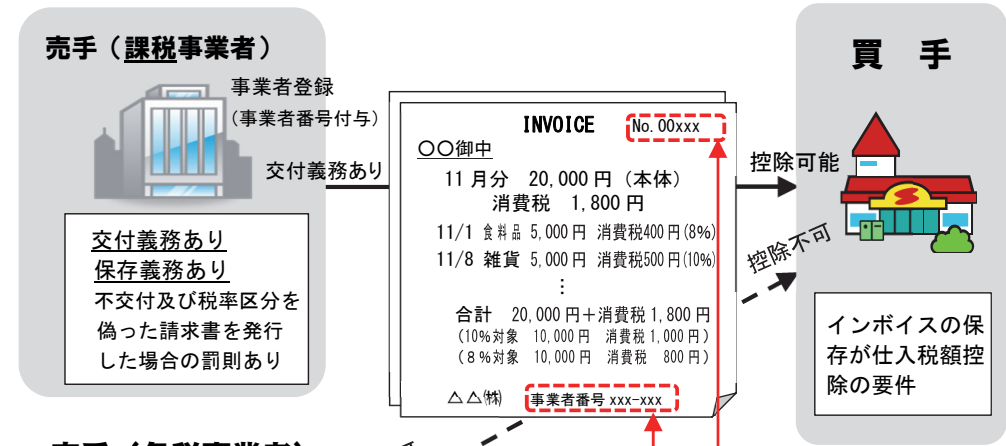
売手（課税事業者）

事業者登録
（事業者番号付与）

交付義務あり

交付義務あり
保存義務あり
不交付及び税率区分を偽った請求書を発行した場合の罰則あり

INVOICE No.00xxx
〇〇御中
11月分　20,000円（本体）
消費税　1,800円
11/1 食料品 5,000円 消費税400円(8%)
11/8 雑貨 5,000円 消費税500円(10%)
⋮
合計　20,000円＋消費税 1,800円
（10%対象　10,000円　消費税 1,000円）
（8%対象　10,000円　消費税　800円）
△△㈱　事業者番号 xxx-xxx

買　手

控除可能

控除不可

インボイスの保存が仕入税額控除の要件

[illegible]